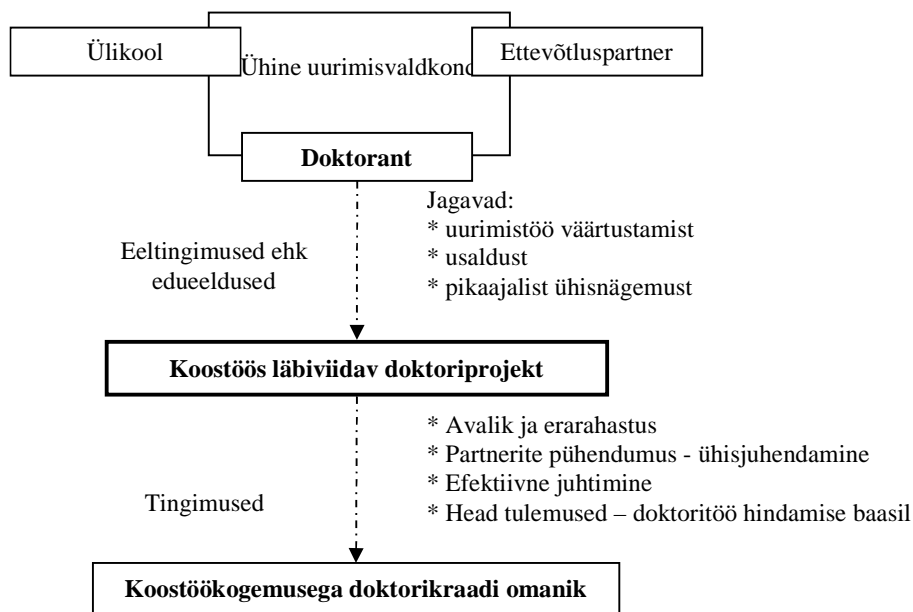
Ülikool

Ühine uurimisvaldkond

Ettevõtluspartner

Doktorant

Jagavad:
* uurimistöö väärtustamist
* usaldust
* pikaajalist ühisnägemust

Eeltingimused ehk edueeldused

Koostöös läbiviidav doktoriprojekt

* Avalik ja erarahastus
* Partnerite pühendumus - ühisjuhendamine
* Efektiivne juhtimine
* Head tulemused – doktoritöö hindamise baasil

Tingimused

Koostöökogemusega doktorikraadi omanik